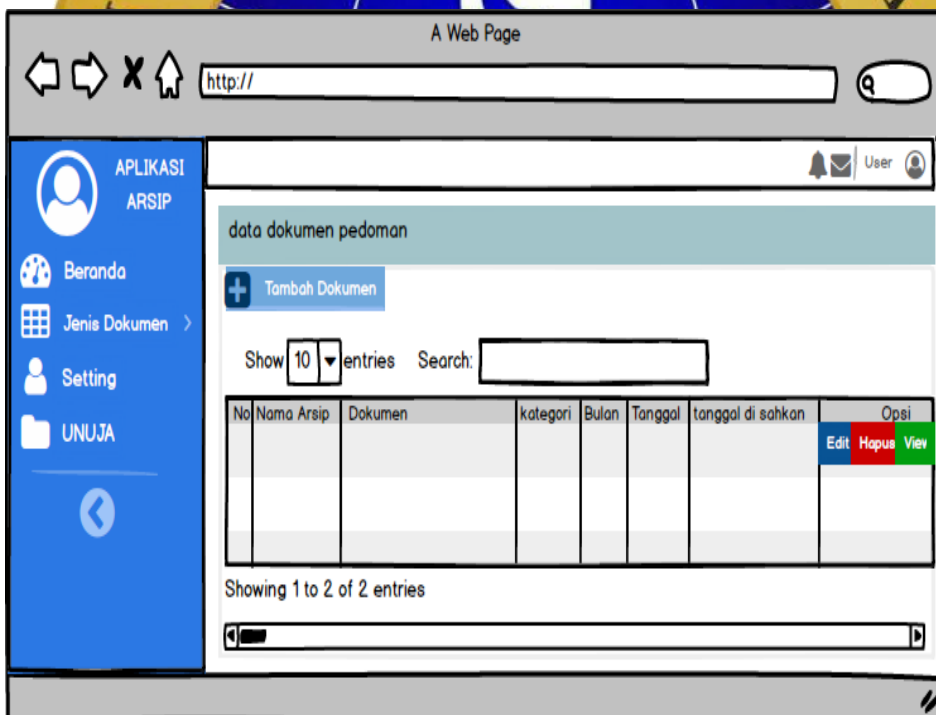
A Web Page

http://

APLIKASI ARSIP

Beranda

Jenis Dokumen

Setting

UNUJA

User

data dokumen pedoman

Tambah Dokumen

Show 10 entries Search:

| No | Nama Arsip | Dokumen | kategori | Bulan | Tanggal | tanggal di sahkan | Opsi |
|---|---|---|---|---|---|---|---|
| | | | | | | | Edit Hapus View |
| | | | | | | | |

Showing 1 to 2 of 2 entries